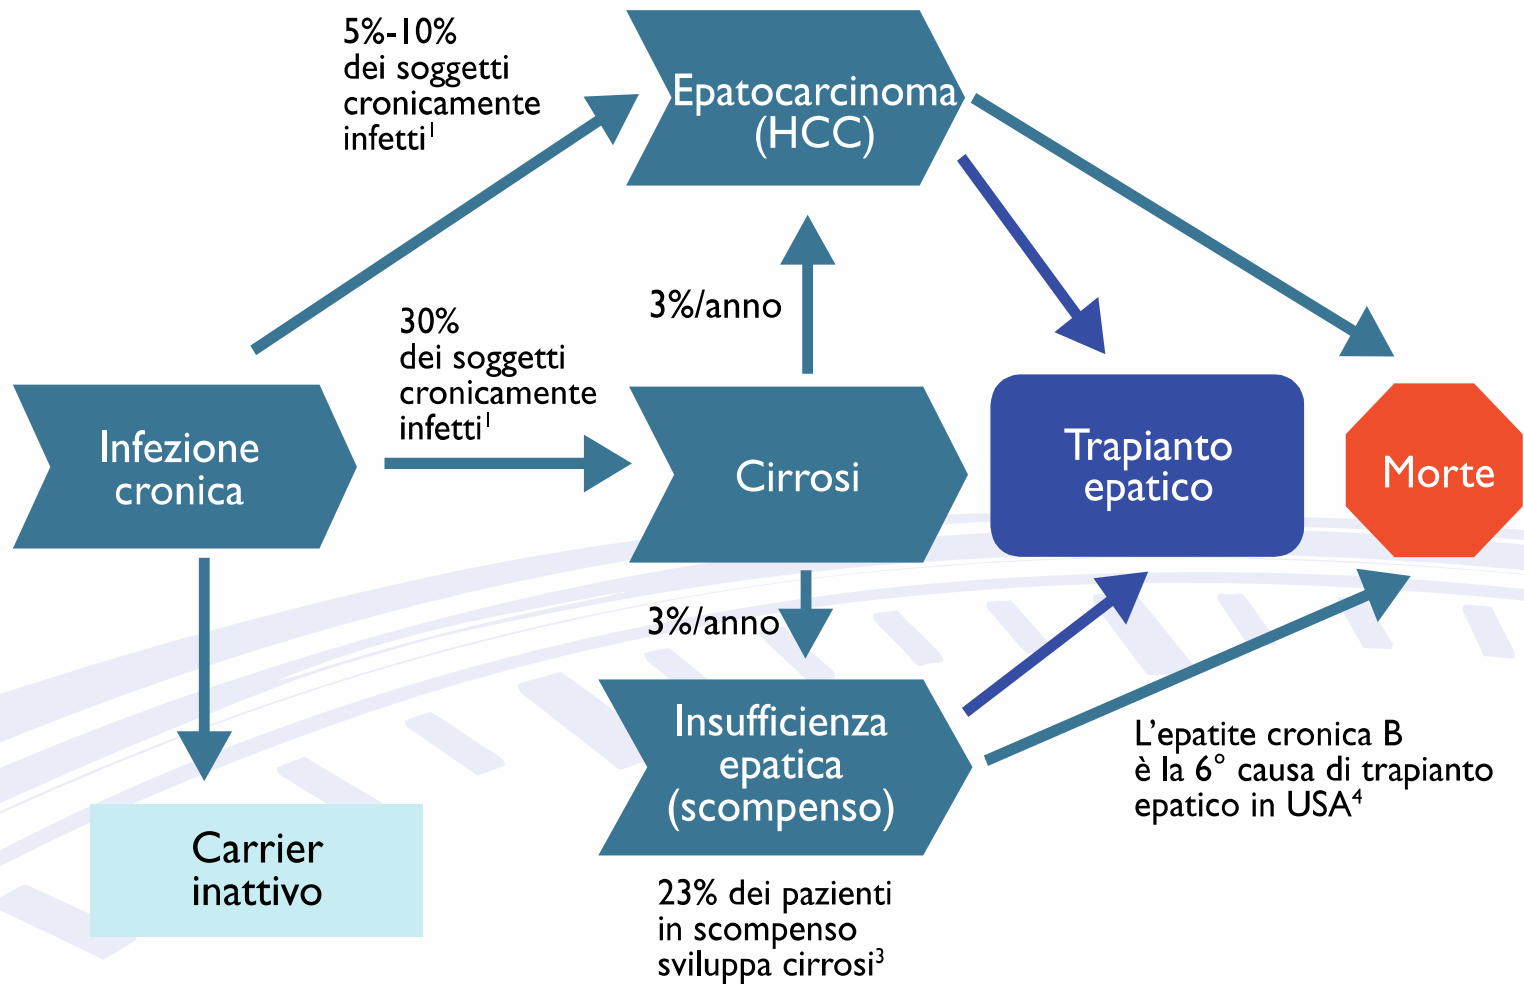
5%-10% dei soggetti cronicamente infetti$^1$

Epatocarcinoma (HCC)

3%/anno

30% dei soggetti cronicamente infetti$^1$

Infezione cronica

Cirrosi

Trapianto epatico

Morte

3%/anno

Insufficienza epatica (scompenso)

L'epatite cronica B è la 6° causa di trapianto epatico in USA$^4$

Carrier inattivo

23% dei pazienti in scompenso sviluppa cirrosi$^3$